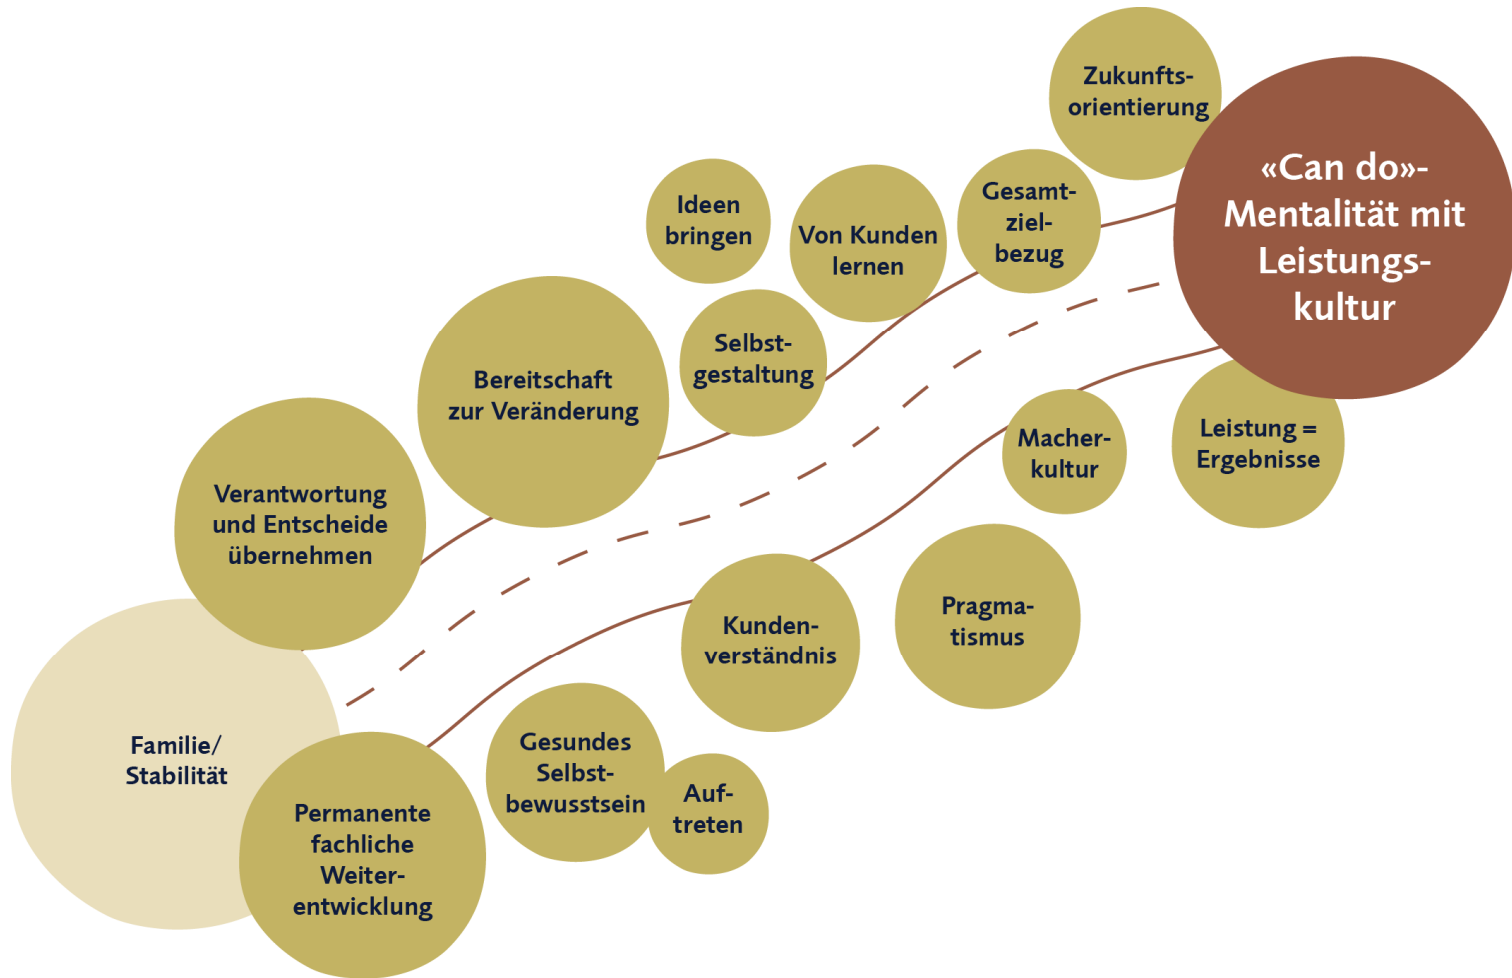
Zukunftsorientierung

«Can do»-Mentalität mit Leistungskultur

Ideen bringen

Von Kunden lernen

Gesamtzielbezug

Selbstgestaltung

Bereitschaft zur Veränderung

Verantwortung und Entscheide übernehmen

Macherkultur

Leistung = Ergebnisse

Pragmatismus

Kundenverständnis

Familie/ Stabilität

Permanente fachliche Weiterentwicklung

Gesundes Selbstbewusstsein

Auftreten